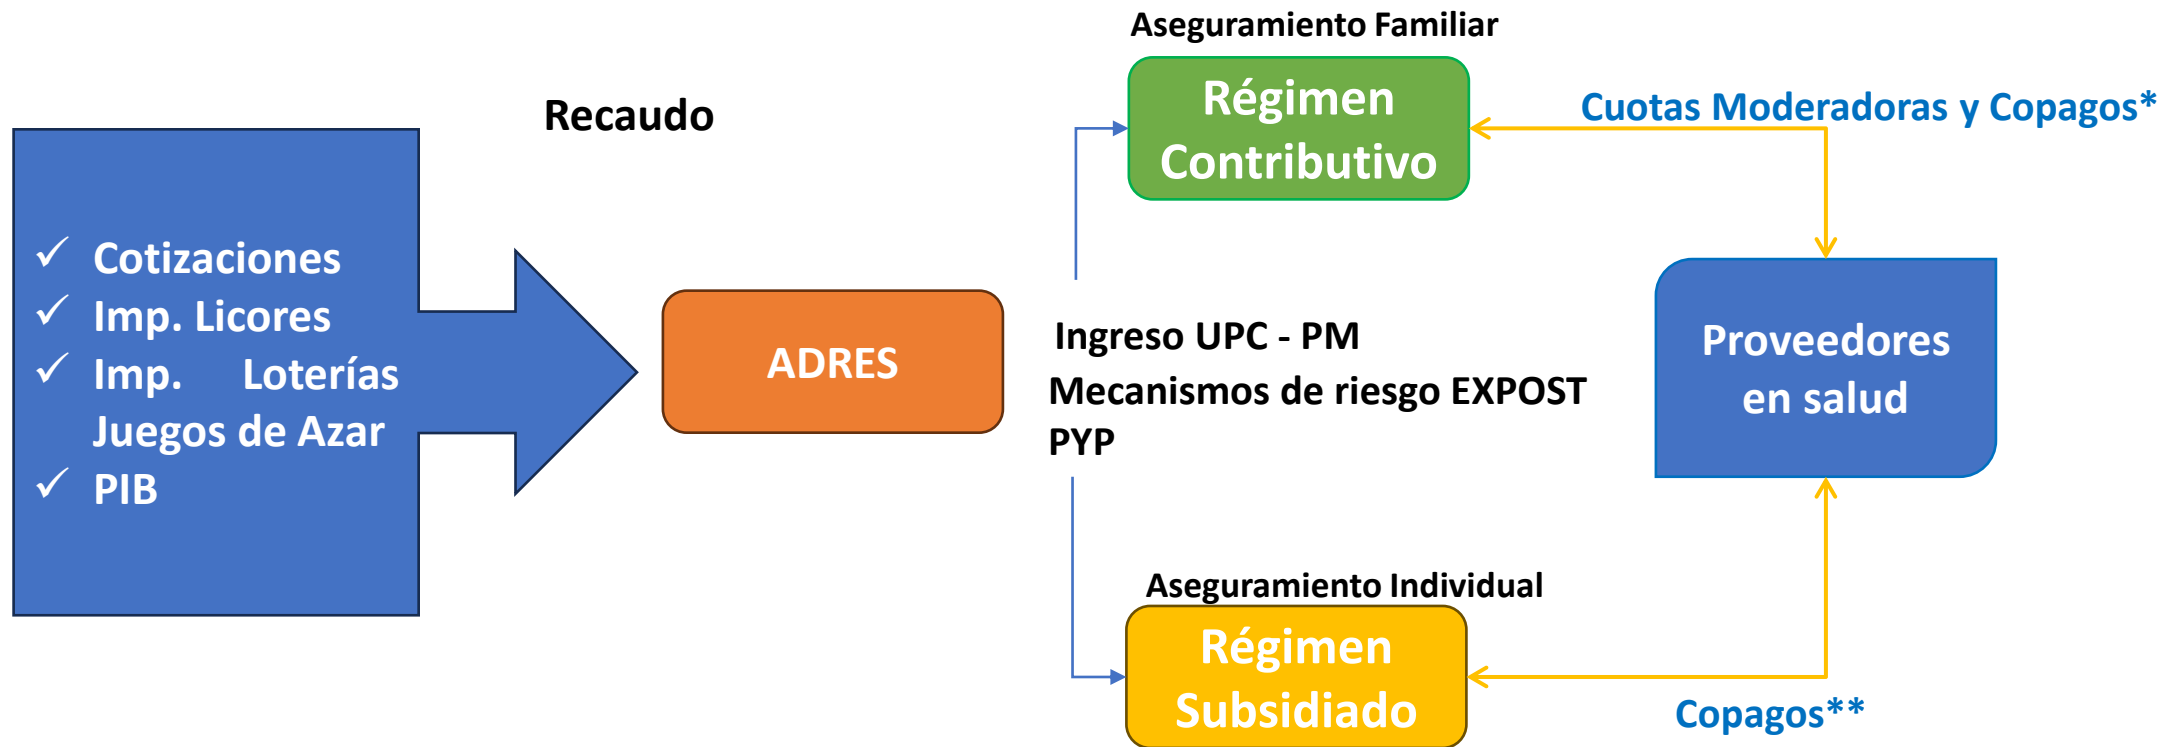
✓ Cotizaciones
✓ Imp. Licores
✓ Imp. Loterías Juegos de Azar
✓ PIB

Recaudo

ADRES

Aseguramiento Familiar

Régimen Contributivo

Cuotas Moderadoras y Copagos*

Ingreso UPC - PM
Mecanismos de riesgo EXPOST
PYP

Proveedores en salud

Aseguramiento Individual

Régimen Subsidiado

Copagos**